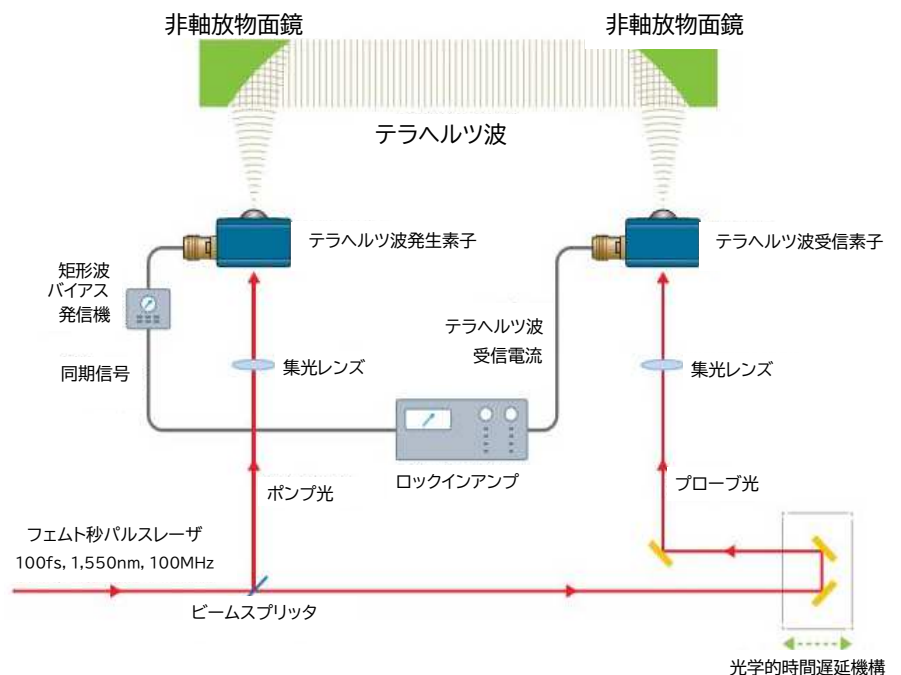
非軸放物面鏡

非軸放物面鏡

テラヘルツ波

テラヘルツ波発生素子

テラヘルツ波受信素子

矩形波
バイアス
発信機

テラヘルツ波
受信電流

同期信号

集光レンズ

集光レンズ

ロックインアンプ

ポンプ光

プローブ光

フェムト秒パルスレーザ
100fs, 1,550nm, 100MHz

ビームスプリッタ

光学的時間遅延機構